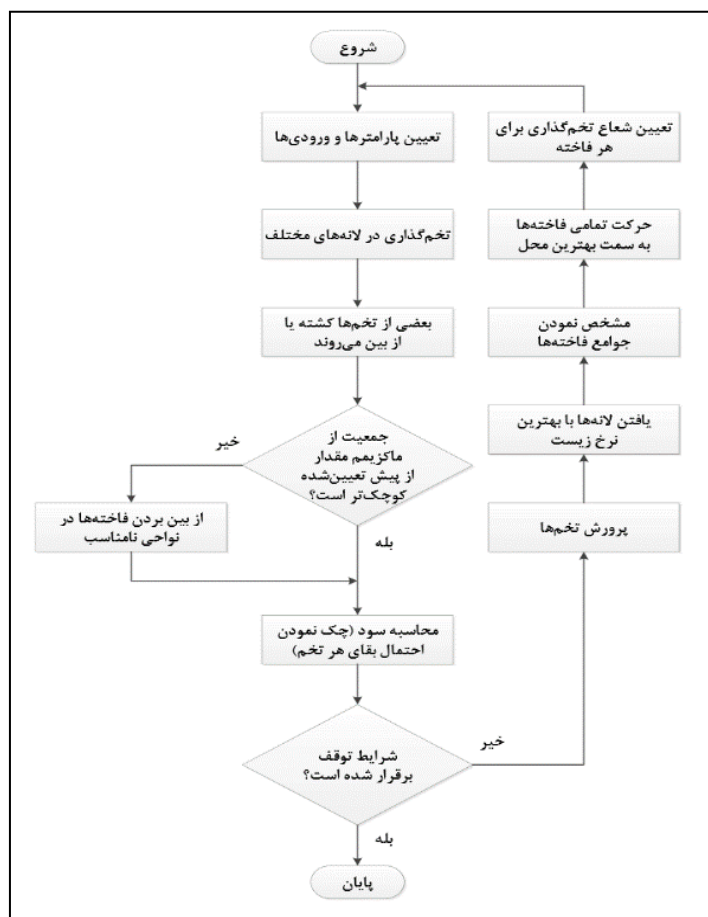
شروع

تعیین پارامترها و ورودی‌ها

تخم‌گذاری در لانه‌های مختلف

بعضی از تخم‌ها کشته یا از بین می‌روند

جمعیت از ماکزیمم مقدار از پیش تعیین‌شده کوچک‌تر است؟

خیر

از بین بردن فاخته‌ها در نواحی نامناسب

بله

محاسبه سود (چک نمودن احتمال بقای هر تخم)

شرایط توقف برقرار شده است؟

خیر

بله

پایان

پرورش تخم‌ها

یافتن لانه‌ها با بهترین نرخ زیست

مشخص نمودن جوامع فاخته‌ها

حرکت تمامی فاخته‌ها به سمت بهترین محل

تعیین شعاع تخم‌گذاری برای هر فاخته